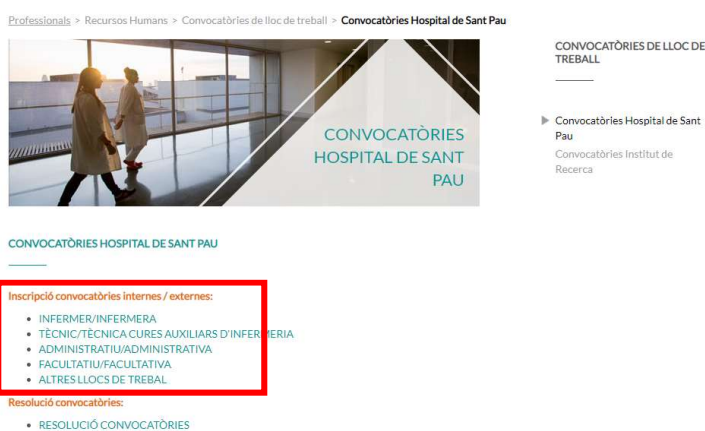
Professionals > Recursos Humans > Convocatòries de lloc de treball > Convocatòries Hospital de Sant Pau

CONVOCATÒRIES HOSPITAL DE SANT PAU

CONVOCATÒRIES DE LLOC DE TREBALL

Convocatòries Hospital de Sant Pau
Convocatòries Institut de Recerca

CONVOCATÒRIES HOSPITAL DE SANT PAU

Inscripció convocatòries internes / externes:

- INFERMER/INFERMERA
- TÈCNIC/TÈCNICA CURES AUXILIARS D'INFERMERIA
- ADMINISTRATIU/ADMINISTRATIVA
- FACULTATIU/FACULTATIVA
- ALTRES LLOCS DE TREBAL

Resolució convocatòries:

- RESOLUCIÓ CONVOCATÒRIES